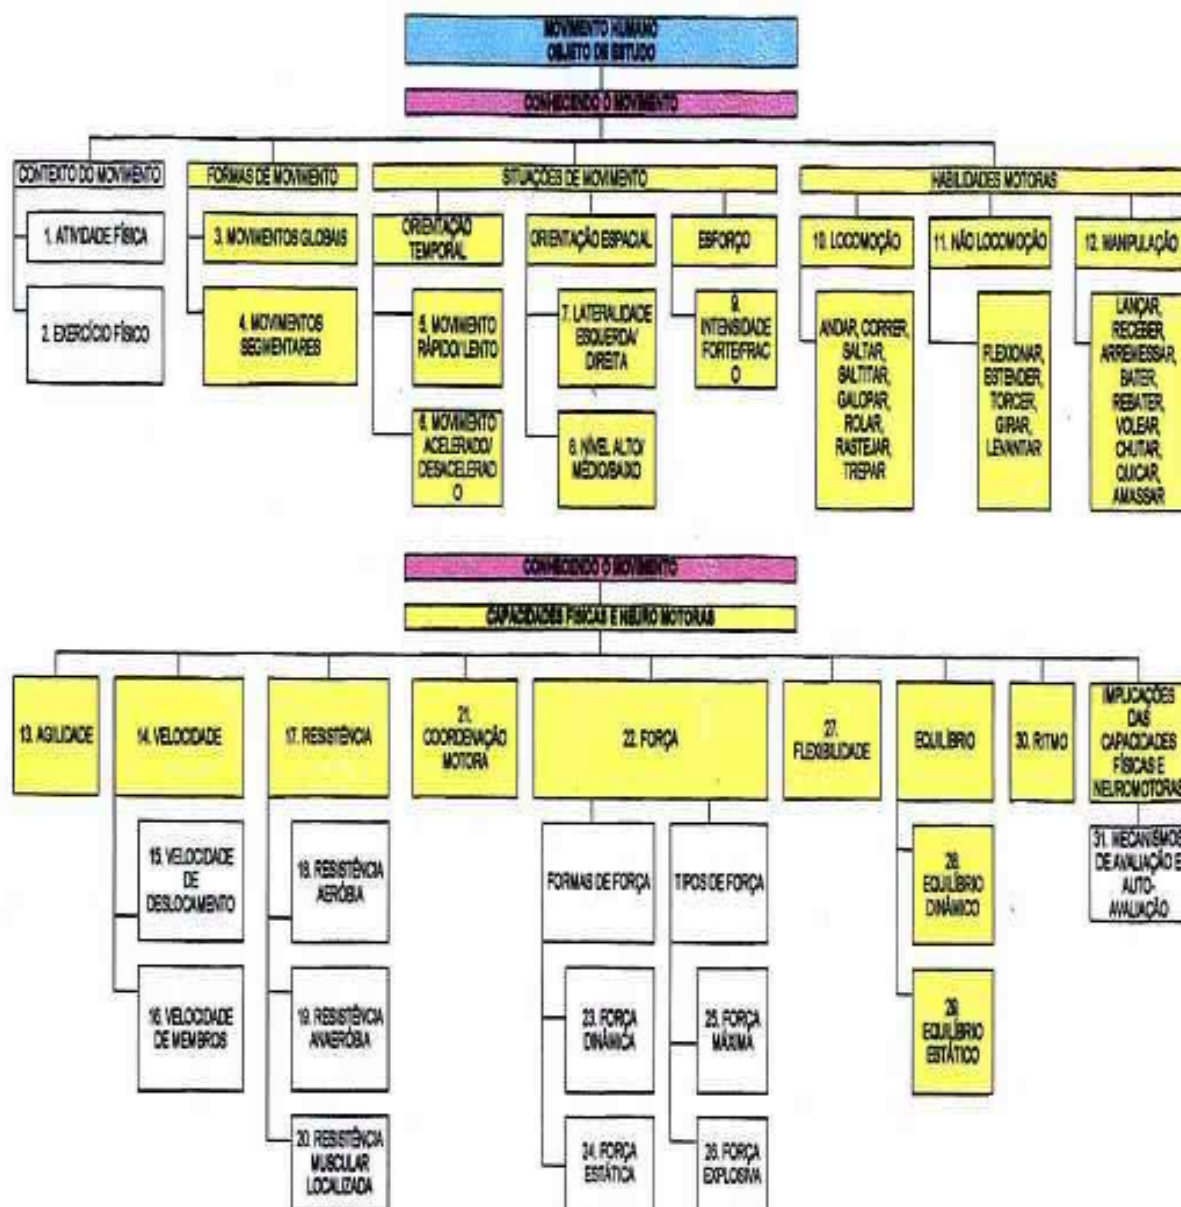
MOVIMENTO HUMANO
OBJETO DE ESTUDO

CONHECENDO O MOVIMENTO

CONTEXTO DO MOVIMENTO
1. ATIVIDADE FÍSICA
2. EXERCÍCIO FÍSICO

FORMAS DE MOVIMENTO
3. MOVIMENTOS GLOBAIS
4. MOVIMENTOS SEGMENTARES

SITUAÇÕES DE MOVIMENTO
ORIENTAÇÃO TEMPORAL
5. MOVIMENTO RÁPIDO/ LENTO
6. MOVIMENTO ACELERADO/ DESACELERADO
ORIENTAÇÃO ESPACIAL
7. LATERALIDADE ESQUERDA/ DIREITA
8. NÍVEL ALTO/ MÉDIO/BAIXO
ESFORÇO
9. INTENSIDADE FORTE/FRACO

HABILIDADES MOTORAS
10. LOCOMOÇÃO
ANDAR, CORRER, SALTAR, SALTITAR, GALOPAR, ROLAR, RASTEJAR, TREPAR
11. NÃO LOCOMOÇÃO
FLEXIONAR, ESTENDER, TORCER, GIRAR, LEVANTAR
12. MANIPULAÇÃO
LANÇAR, RECEBER, ARREMESSAR, BATER, REBATER, VOLEAR, CHUTAR, QUICAR, AMASSAR

CONHECENDO O MOVIMENTO
CAPACIDADES FÍSICAS E NEURO MOTORAS

13. AGILIDADE
14. VELOCIDADE
15. VELOCIDADE DE DESLOCAMENTO
16. VELOCIDADE DE MEMBROS
17. RESISTÊNCIA
18. RESISTÊNCIA AERÓBIA
19. RESISTÊNCIA ANAERÓBIA
20. RESISTÊNCIA MUSCULAR LOCALIZADA
21. COORDENAÇÃO MOTORA
22. FORÇA
FORMAS DE FORÇA
23. FORÇA DINÂMICA
24. FORÇA ESTÁTICA
TIPOS DE FORÇA
25. FORÇA MÁXIMA
26. FORÇA EXPLOSIVA
27. FLEXIBILIDADE
EQUILÍBRIO
28. EQUILÍBRIO DINÂMICO
29. EQUILÍBRIO ESTÁTICO
30. RITMO
IMPLICAÇÕES DAS CAPACIDADES FÍSICAS E NEUROMOTORAS
31. MECANISMOS DE AVALIAÇÃO E AUTO-AVALIAÇÃO